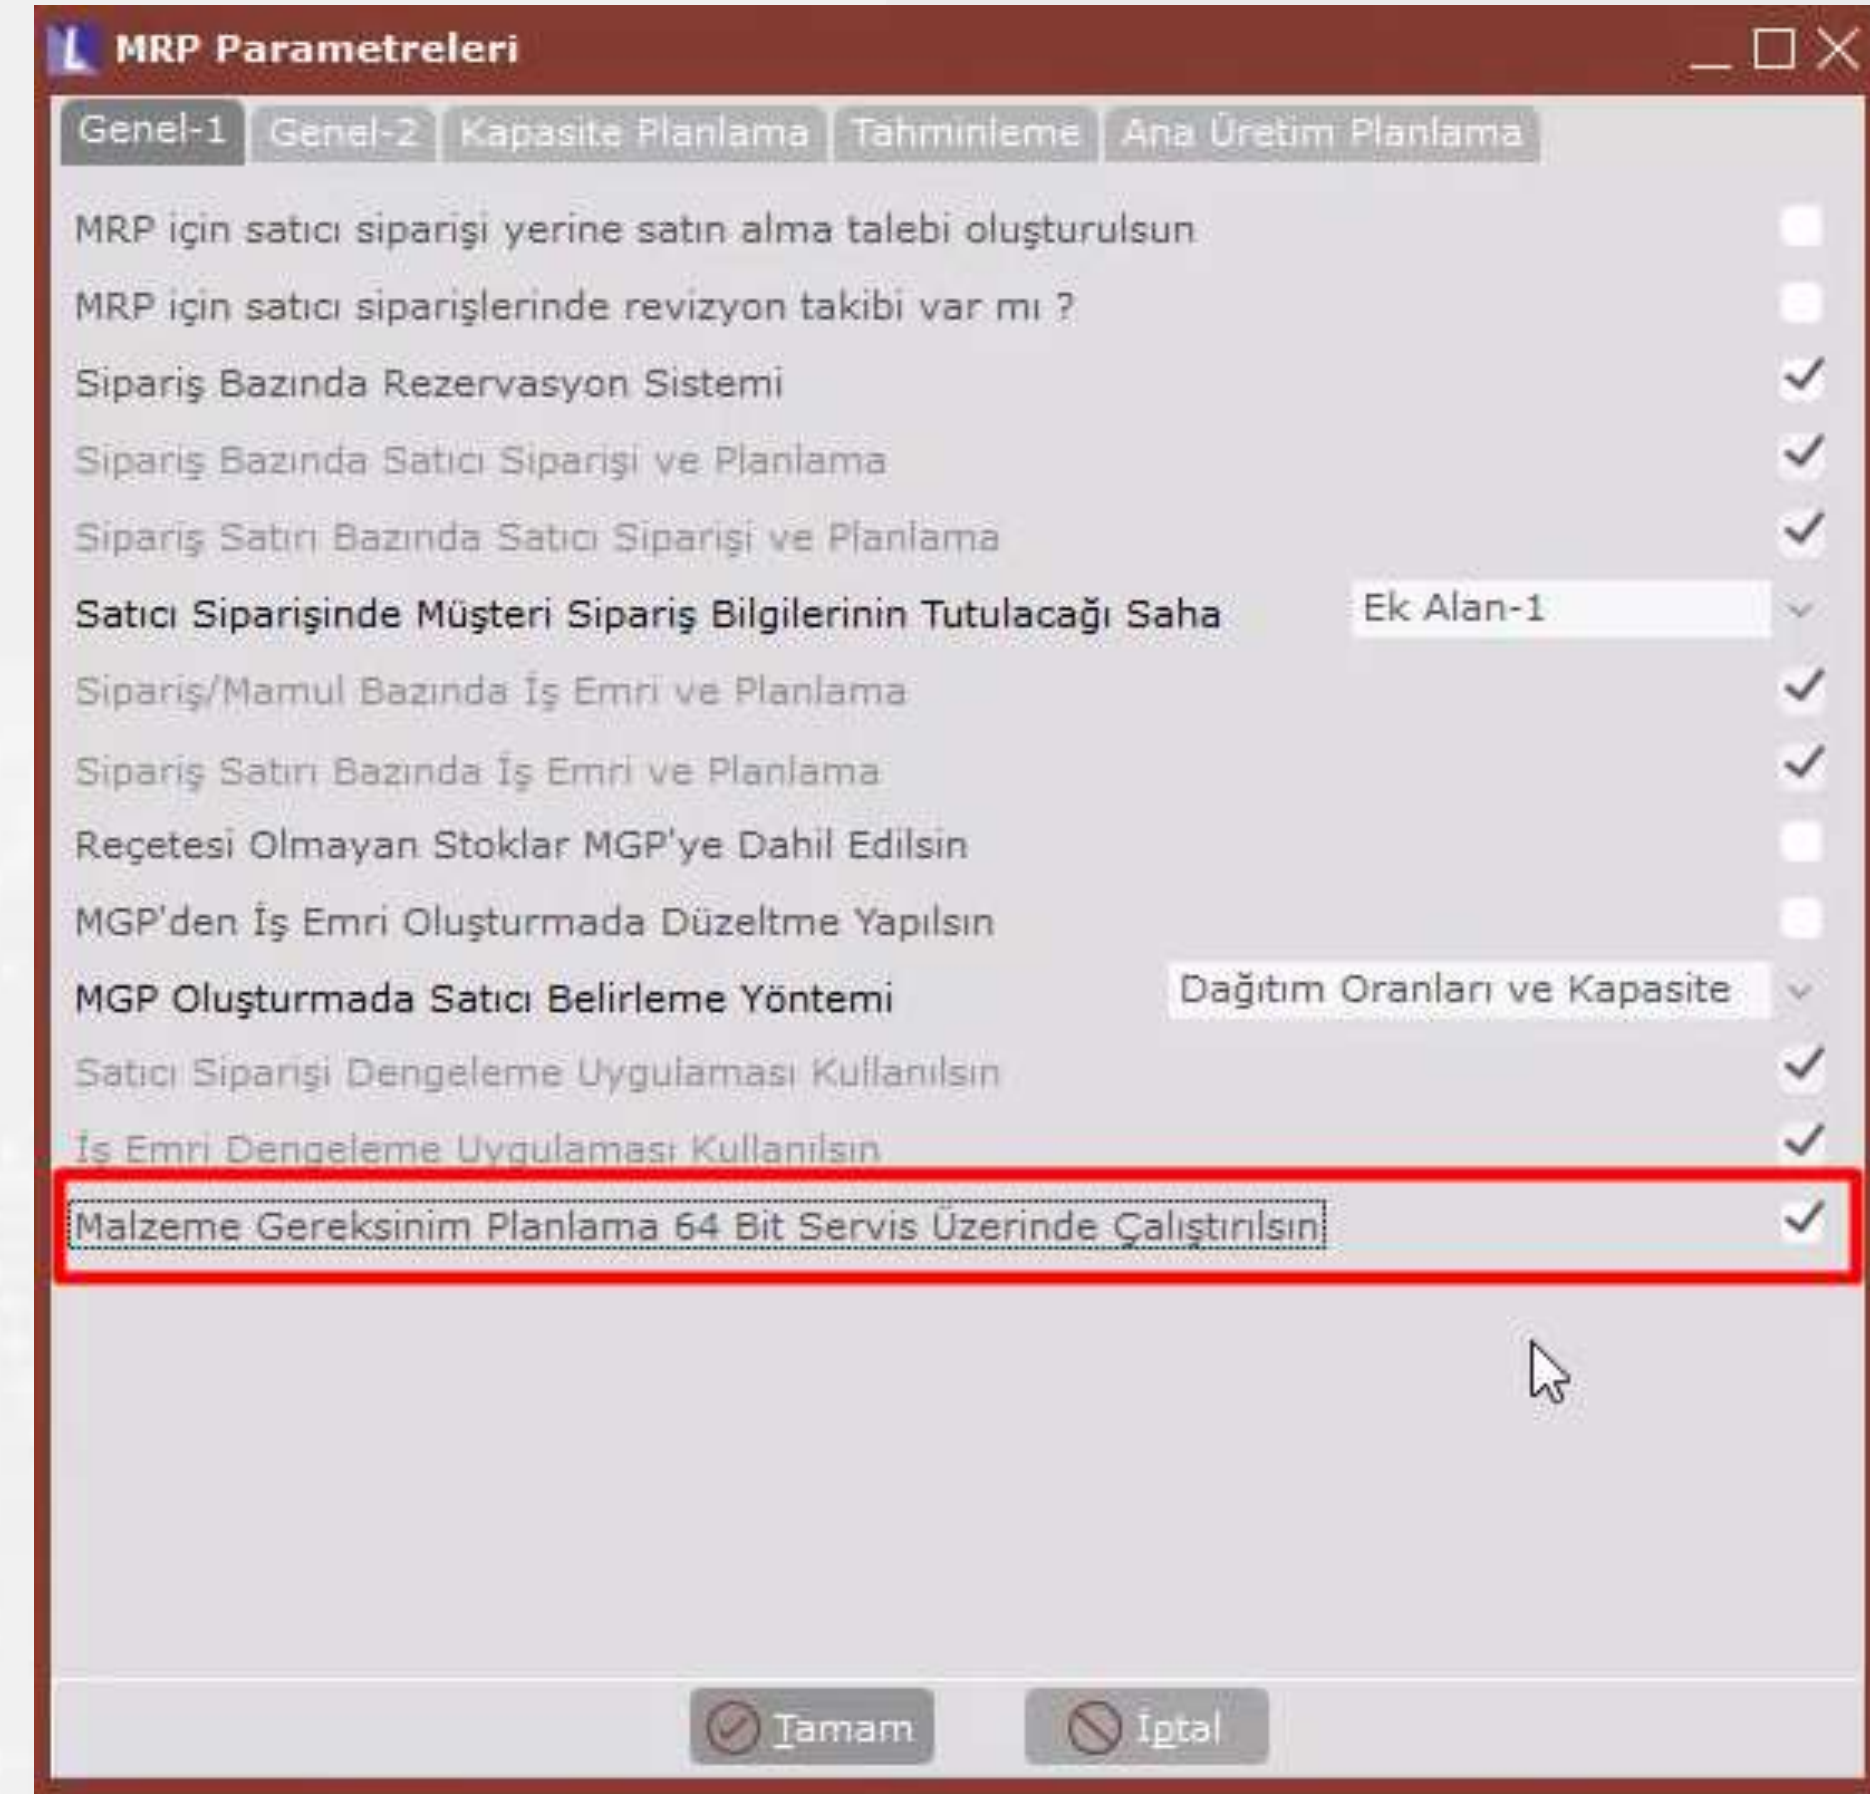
MRP Parametreleri

Genel-1 Genel-2 Kapasite Planlama Tahminleme Ana Üretim Planlama

MRP için satıcı siparişi yerine satın alma talebi oluşturulsun

MRP için satıcı siparişlerinde revizyon takibi var mı ?

Sipariş Bazında Rezervasyon Sistemi

Sipariş Bazında Satıcı Siparişi ve Planlama

Sipariş Satırı Bazında Satıcı Siparişi ve Planlama

Satıcı Siparişinde Müşteri Sipariş Bilgilerinin Tutulacağı Saha Ek Alan-1

Sipariş/Mamul Bazında İş Emri ve Planlama

Sipariş Satırı Bazında İş Emri ve Planlama

Reçetesi Olmayan Stoklar MGP'ye Dahil Edilsin

MGP'den İş Emri Oluşturmada Düzeltme Yapılsın

MGP Oluşturmada Satıcı Belirleme Yöntemi Dağıtım Oranları ve Kapasite

Satıcı Siparişi Dengeleme Uygulaması Kullanılsın

İş Emri Dengeleme Uygulaması Kullanılsın

Malzeme Gereksinim Planlama 64 Bit Servis Üzerinde Çalıştırılsın

Tamam İptal